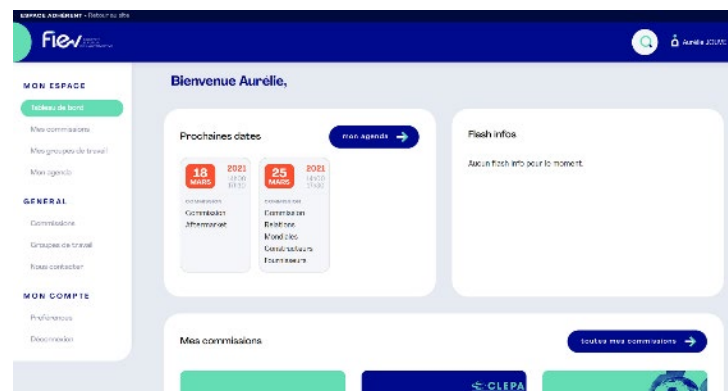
ESPACE ADHÉRENT - Retour au site

fiev

Aurélie JOUVE

MON ESPACE

Tableau de bord

Mes commissions

Mes groupes de travail

Mon agenda

GENERAL

Commissions

Groupes de travail

Nous contacter

MON COMPTE

Préférences

Déconnexion

Bienvenue Aurélie,

Prochaines dates

Mon agenda

18 MARS 2021 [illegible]

Commission
Commission Aftermarket

25 MARS 2021 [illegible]

Commission
Commission Relations Mondiales Constructeurs Fournisseurs

Flash infos

Aucun flash info pour le moment.

Mes commissions

Toutes mes commissions

CLEPA